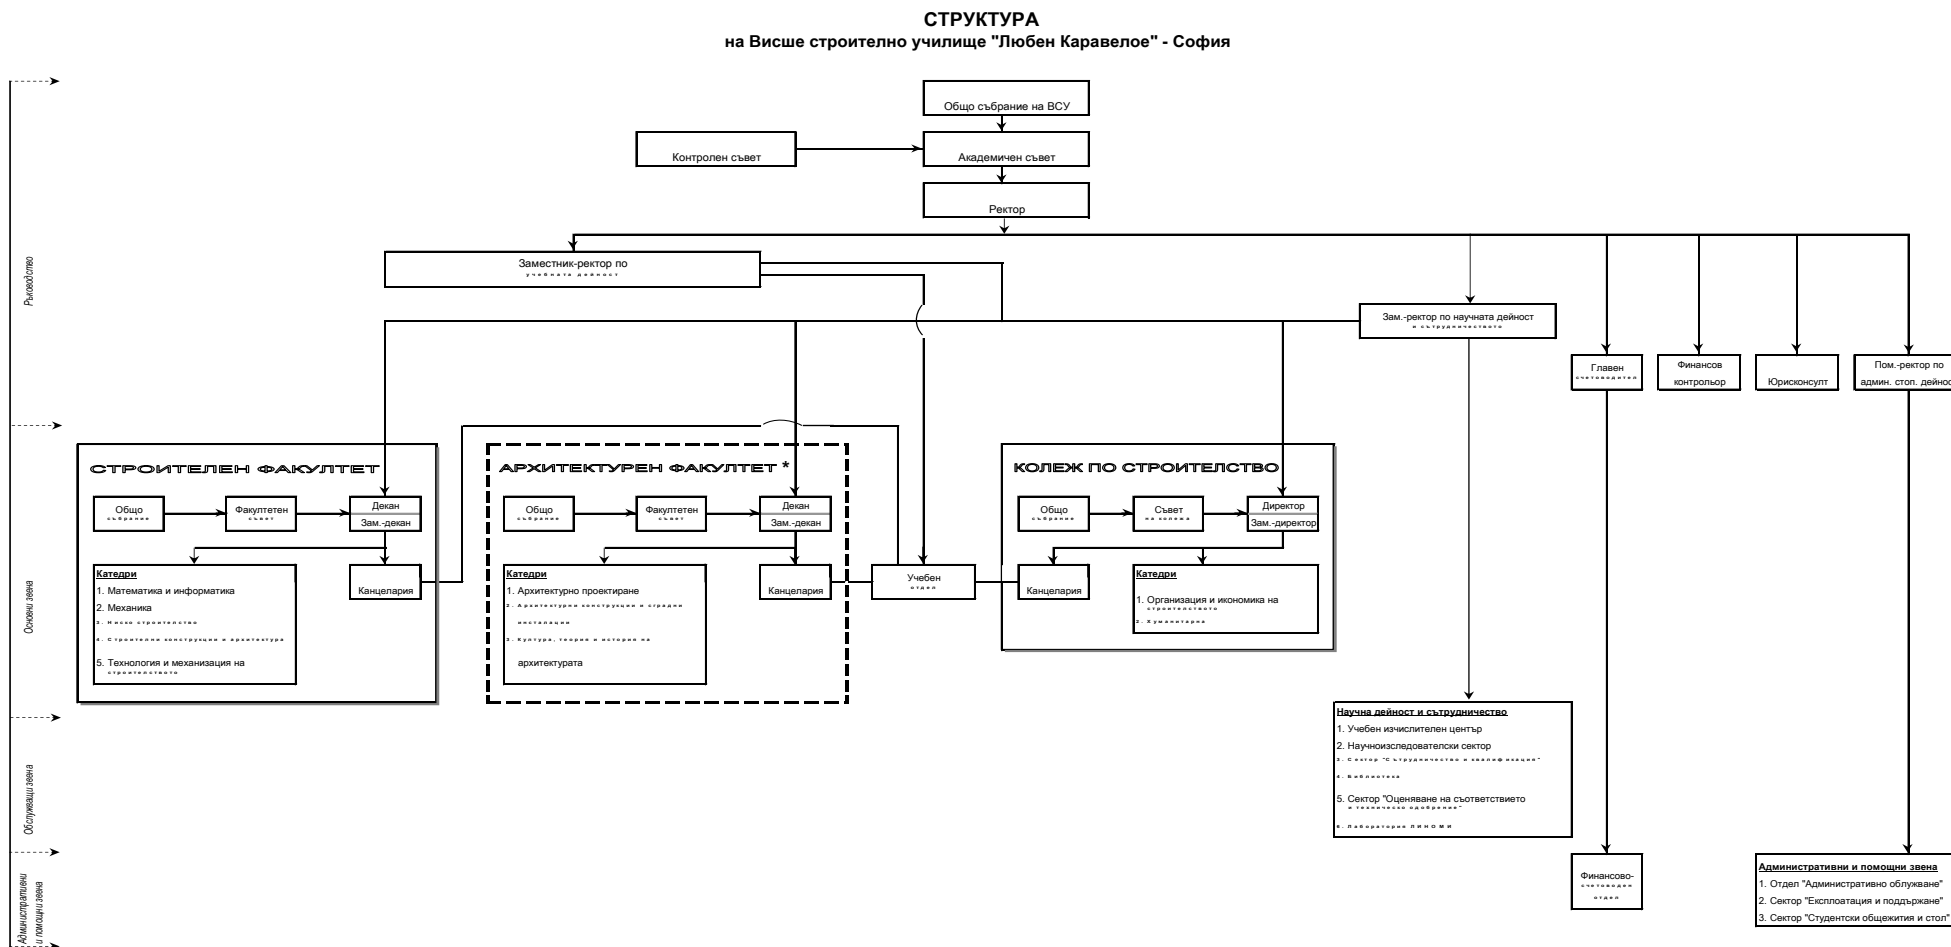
СТРУКТУРА
на Висше строително училище "Любен Каравелое" - София

Ръководство

Общо събрание на ВСУ

Контролен съвет

Академичен съвет

Ректор

Заместник-ректор по учебната дейност

Зам.-ректор по научната дейност и сътрудничеството

Главен счетоводител

Финансов контрольор

Юрисконсулт

Пом.-ректор по админ. стоп. дейност

Основни звена

СТРОИТЕЛЕН ФАКУЛТЕТ

Общо събрание

Факултетен съвет

Декан

Зам.-декан

Катедри
1. Математика и информатика
2. Механика
3. Ниско строителство
4. Строителни конструкции и архитектура
5. Технология и механизация на строителството

Канцелария

АРХИТЕКТУРЕН ФАКУЛТЕТ *

Общо събрание

Факултетен съвет

Декан

Зам.-декан

Катедри
1. Архитектурно проектиране
2. Архитектурни конструкции и сградни инсталации
3. Култура, теория и история на архитектурата

Канцелария

Учебен отдел

КОЛЕЖ ПО СТРОИТЕЛСТВО

Общо събрание

Съвет на колежа

Директор

Зам.-директор

Канцелария

Катедри
1. Организация и икономика на строителството
2. Хуманитарна

Обслужващи звена

Научна дейност и сътрудничество
1. Учебен изчислителен център
2. Научноизследователски сектор
3. Сектор "Сътрудничество и квалификация"
4. Библиотека
5. Сектор "Оценяване на съответствието и техническо одобрение"
6. Лаборатория ЛИНОМИ

Административни и помощни звена

Финансово-счетоводен отдел

Административни и помощни звена
1. Отдел "Административно облужване"
2. Сектор "Експлоатация и поддържане"
3. Сектор "Студентски общежития и стол"